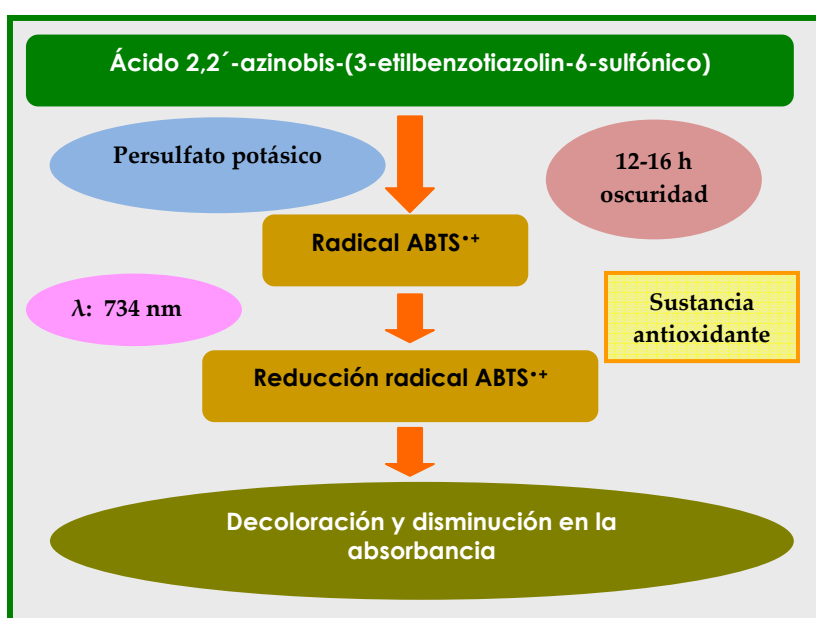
Ácido 2,2´-azinobis-(3-etilbenzotiazolin-6-sulfónico)

Persulfato potásico

12-16 h oscuridad

Radical ABTS$^{\bullet+}$

λ: 734 nm

Sustancia antioxidante

Reducción radical ABTS$^{\bullet+}$

Decoloración y disminución en la absorbancia